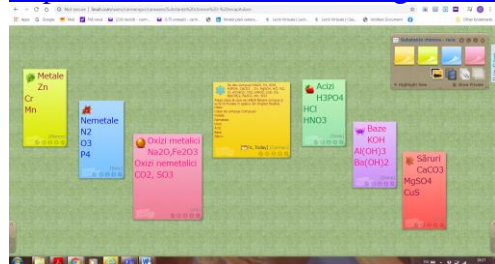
Not secure

Apps Google

Metale
Zn
Cr
Mn

Nemetale
N2
O3
P4

Oxizi metalici
Na2O,Fe2O3
Oxizi nemetalici
CO2, SO3

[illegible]

Acizi
H3PO4
HCl
HNO3

Baze
KOH
Al(OH)3
Ba(OH)2

Săruri
CaCO3
MgSO4
CuS

Highlight Note

Show Picture